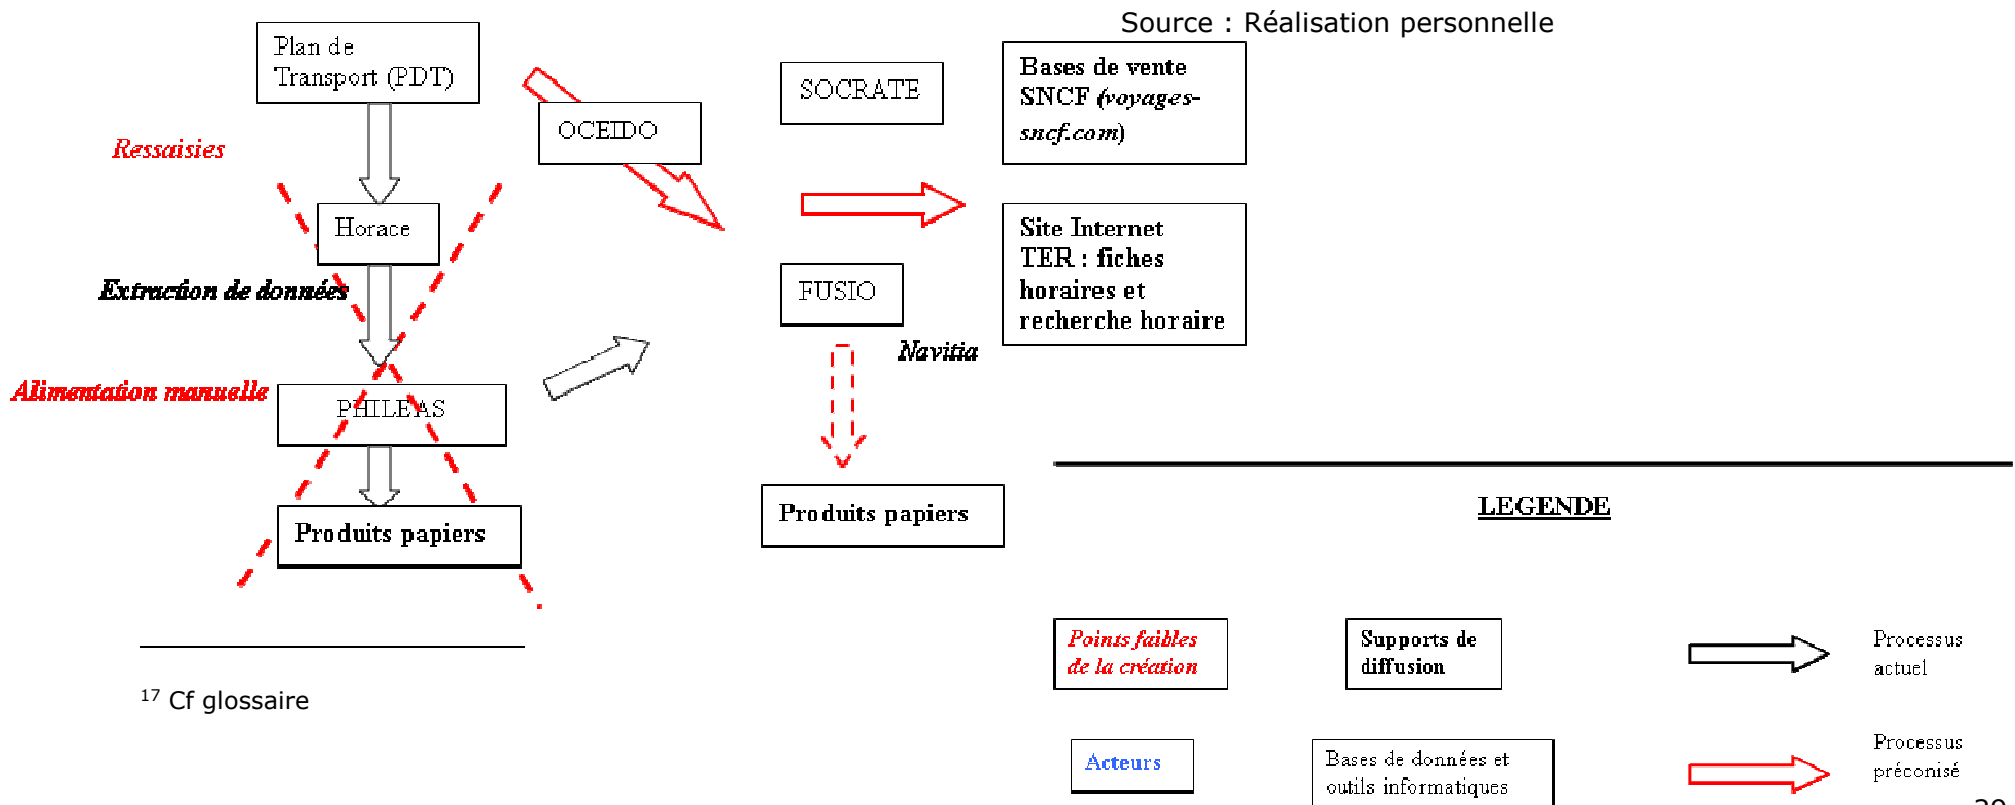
Source : Réalisation personnelle

Plan de Transport (PDT)

Ressaisies

Horace

Extraction de données

Alimentation manuelle

PHILEAS

Produits papiers

OCEIDO

SOCRATE

FUSIO

Navitia

Produits papiers

Bases de vente SNCF (voyages-sncf.com)

Site Internet TER : fiches horaires et recherche horaire

LEGENDE

Points faibles de la création

Supports de diffusion

Processus actuel

Acteurs

Bases de données et outils informatiques

Processus préconisé

$^{17}$ Cf glossaire